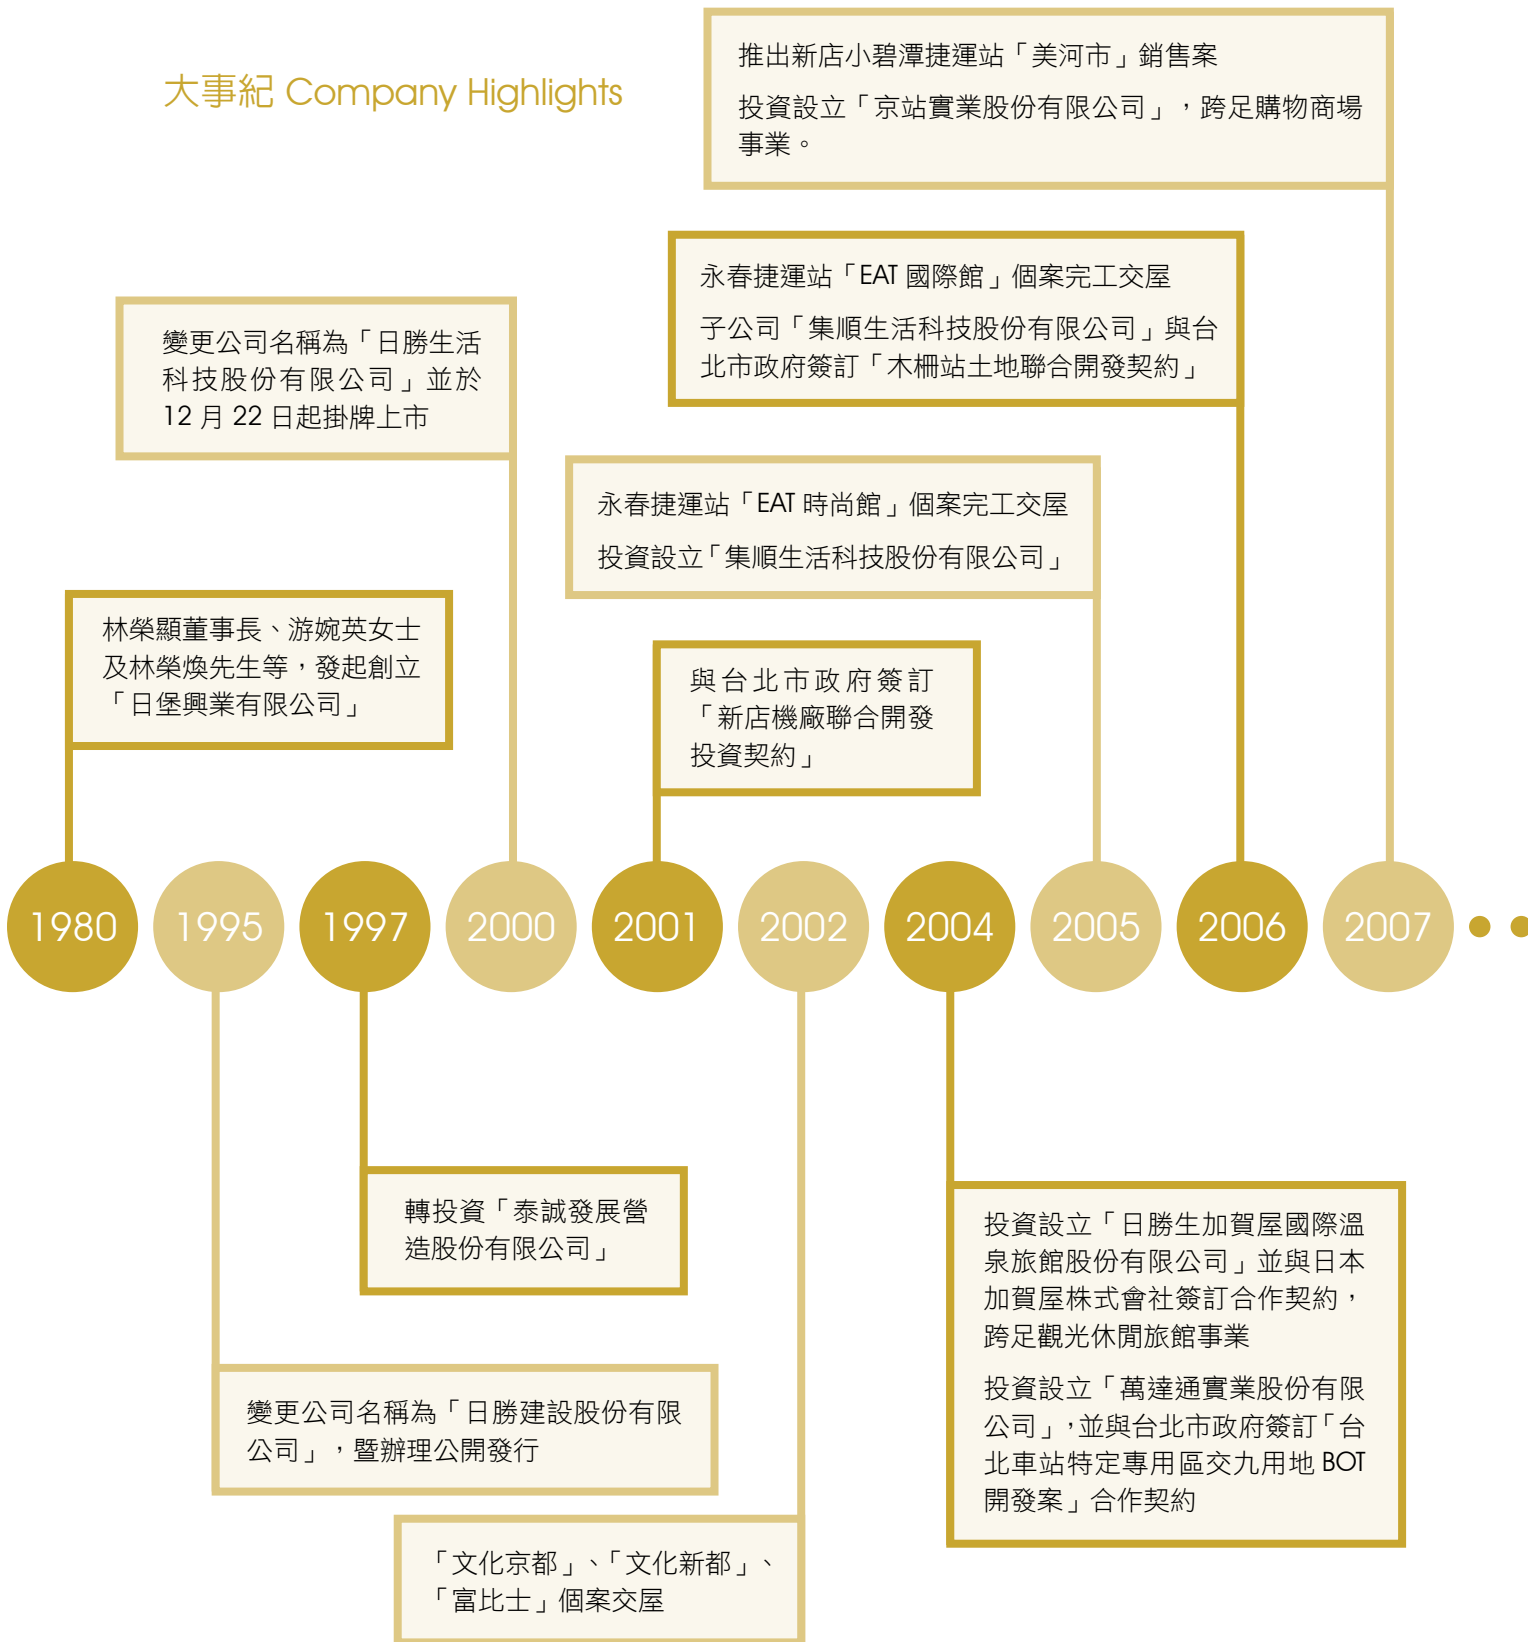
大事紀 Company Highlights

推出新店小碧潭捷運站「美河市」銷售案

投資設立「京站實業股份有限公司」，跨足購物商場事業。

永春捷運站「EAT 國際館」個案完工交屋

子公司「集順生活科技股份有限公司」與台北市政府簽訂「木柵站土地聯合開發契約」

變更公司名稱為「日勝生活科技股份有限公司」並於 12 月 22 日起掛牌上市

永春捷運站「EAT 時尚館」個案完工交屋

投資設立「集順生活科技股份有限公司」

林榮顯董事長、游婉英女士及林榮煥先生等，發起創立「日堡興業有限公司」

與台北市政府簽訂「新店機廠聯合開發投資契約」

1980 1995 1997 2000 2001 2002 2004 2005 2006 2007

轉投資「泰誠發展營造股份有限公司」

投資設立「日勝生加賀屋國際溫泉旅館股份有限公司」並與日本加賀屋株式會社簽訂合作契約，跨足觀光休閒旅館事業

投資設立「萬達通實業股份有限公司」，並與台北市政府簽訂「台北車站特定專用區交九用地 BOT 開發案」合作契約

變更公司名稱為「日勝建設股份有限公司」，暨辦理公開發行

「文化京都」、「文化新都」、「富比士」個案交屋